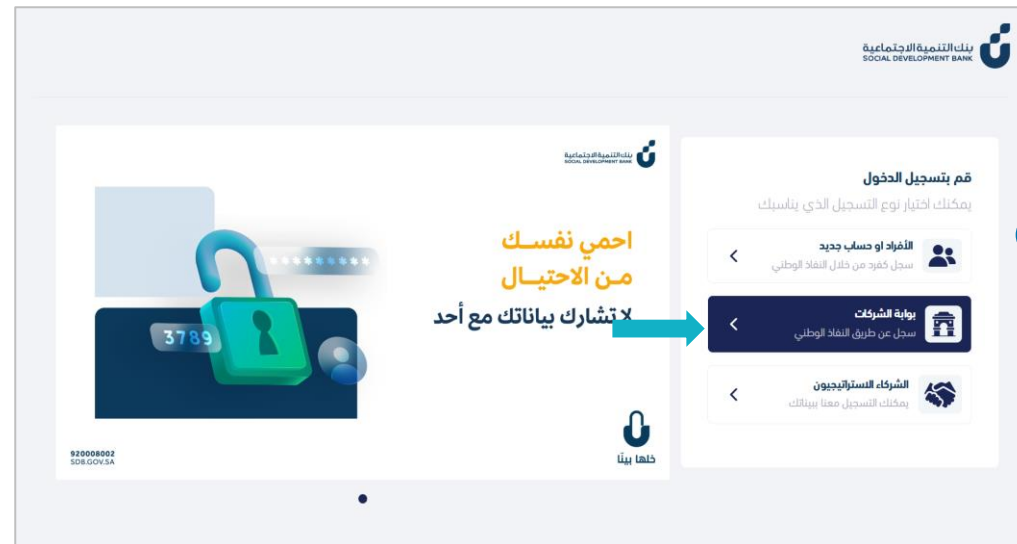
بنك التنمية الاجتماعية
SOCIAL DEVELOPMENT BANK

قم بتسجيل الدخول
يمكنك اختيار نوع التسجيل الذي يناسبك

الأفراد او حساب جديد
سجل كفرد من خلال النفاذ الوطني

بوابة الشركات
سجل عن طريق النفاذ الوطني

الشركاء الاستراتيجيون
يمكنك التسجيل معنا ببياناتك

بنك التنمية الاجتماعية
SOCIAL DEVELOPMENT BANK

احمي نفســك
مـن الاحتيــال
لا تشارك بياناتك مع أحد

*********
3789

خلها بيننا

920008002
SDB.GOV.SA